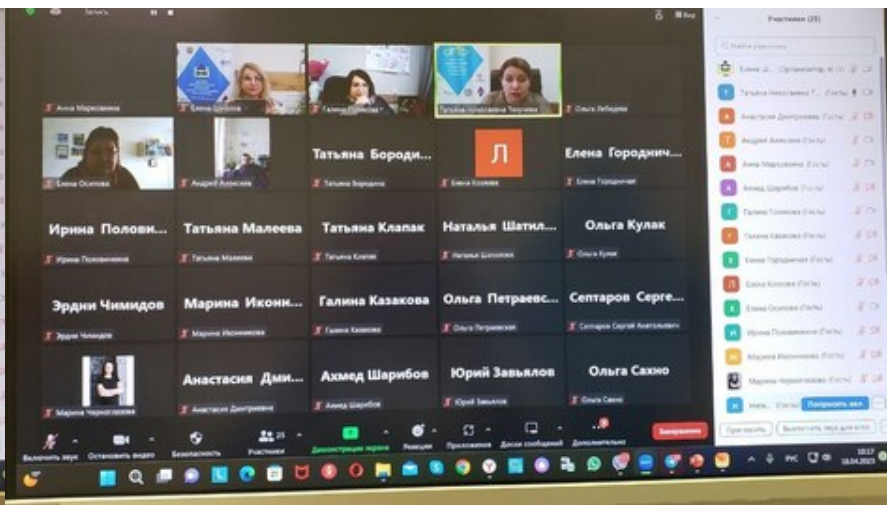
Запись

Участники (25)

Найти участника

Анна Марковкина
Елена Шилова
Галина Попкова
Татьяна Николаевна Тихонова
Ольга Лебедева

Елена Осипова
Андрей Алексеев
Татьяна Бородина
Л
Елена Козлова
Елена Городничая

Ирина Половинкина
Татьяна Малеева
Татьяна Клапак
Наталья Шатилова
Ольга Кулак

Эрдни Чимидов
Марина Иконникова
Галина Казакова
Ольга Петраевская
Септаров Сергей Анатольевич

Марина Черноглазова
Анастасия Дмитриева
Ахмед Шарибов
Юрий Завьялов
Ольга Сахно

Татьяна Бороди...
Елена Городнич...
Ирина Полови...
Татьяна Малеева
Татьяна Клапак
Наталья Шатил...
Ольга Кулак
Эрдни Чимидов
Марина Иконн...
Галина Казакова
Ольга Петраевс...
Септаров Серге...
Анастасия Дми...
Ахмед Шарибов
Юрий Завьялов
Ольга Сахно

Елена Ш... (Организатор, я)
Татьяна Николаевна Т...
Анастасия Дмитриева (Гость)
Андрей Алексеев (Гость)
Анна Марковкина (Гость)
Ахмед Шарибов (Гость)
Галина Попкова (Гость)
Галина Казакова (Гость)
Елена Городничая (Гость)
Елена Козлова (Гость)
Елена Осипова (Гость)
Ирина Половинкина (Гость)
Марина Иконникова (Гость)
Марина Черноглазова (Гость)
Ната... (Гость) Попросить вкл

Пригласить
Выключить звук для всех

Включить звук
Остановить видео
Безопасность
Участники 25
Демонстрация экрана
Реакции
Приложения
Доски сообщений
Дополнительно
Завершение

РУС
10:17
18.04.2023